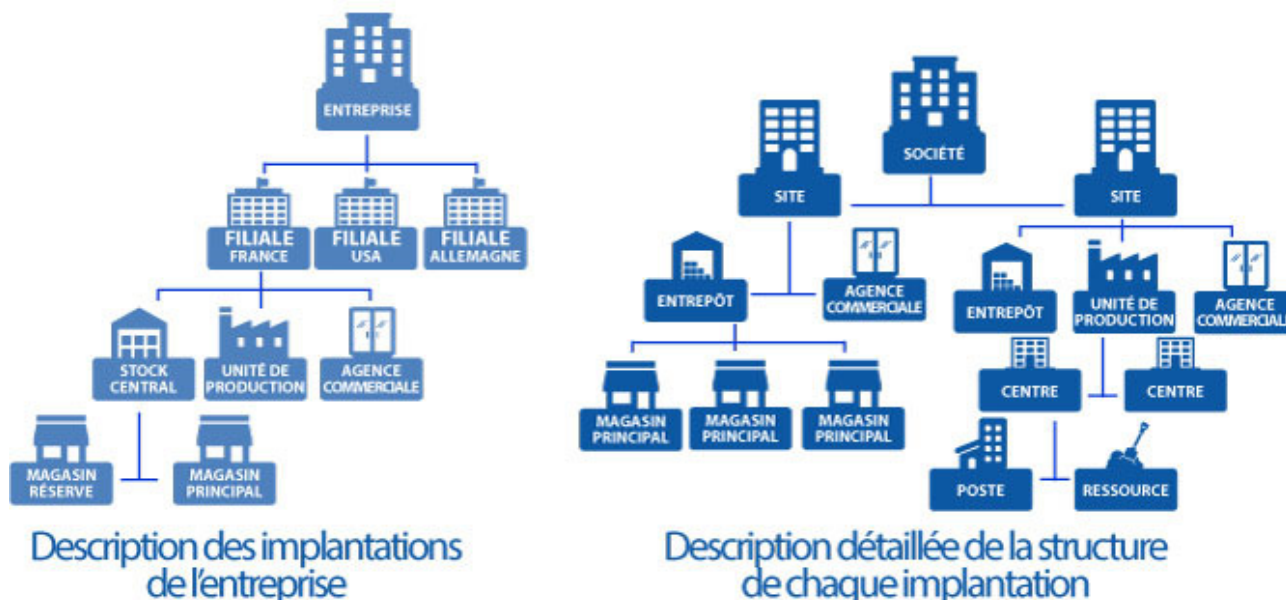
ENTREPRISE

FILIALE FRANCE

FILIALE USA

FILIALE ALLEMAGNE

STOCK CENTRAL

UNITÉ DE PRODUCTION

AGENCE COMMERCIALE

MAGASIN RÉSERVE

MAGASIN PRINCIPAL

Description des implantations de l'entreprise

SOCIÉTÉ

SITE

SITE

ENTREPÔT

AGENCE COMMERCIALE

ENTREPÔT

UNITÉ DE PRODUCTION

AGENCE COMMERCIALE

MAGASIN PRINCIPAL

MAGASIN PRINCIPAL

MAGASIN PRINCIPAL

CENTRE

CENTRE

POSTE

RESSOURCE

Description détaillée de la structure de chaque implantation